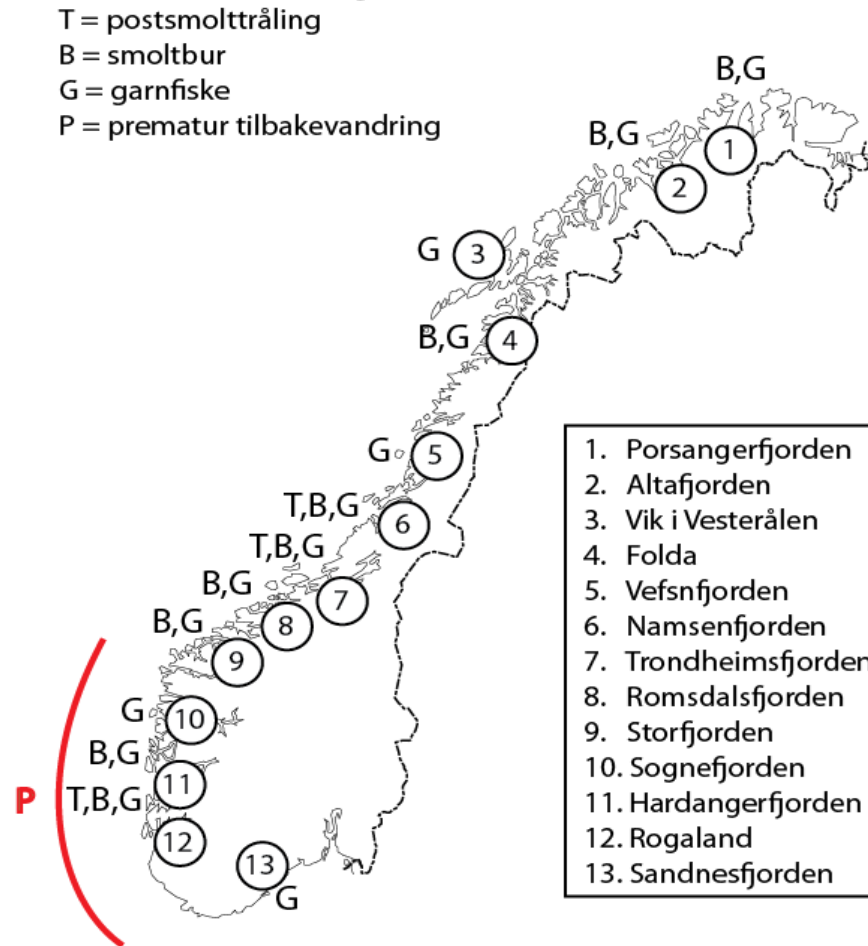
T = postsmolttråling
B = smoltbur
G = garnfiske
P = prematur tilbakevandring

B,G
B,G
1
2
G
3
B,G
4
G
5
T,B,G
6
T,B,G
7
B,G
8
B,G
9
G
10
B,G
11
P
T,B,G
12
13
G

1. Porsangerfjorden
2. Altafjorden
3. Vik i Vesterålen
4. Folda
5. Vefsnfjorden
6. Namsenfjorden
7. Trondheimsfjorden
8. Romsdalsfjorden
9. Storfjorden
10. Sognefjorden
11. Hardangerfjorden
12. Rogaland
13. Sandnesfjorden